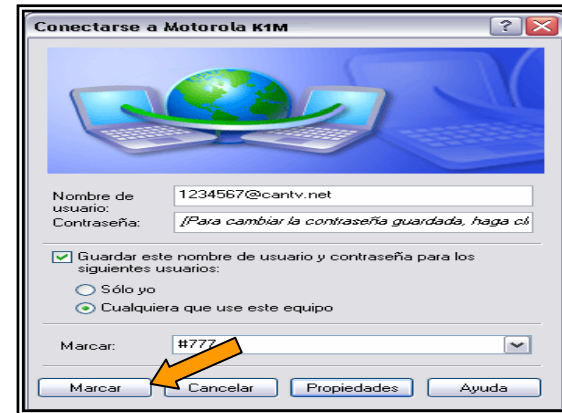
Conectarse a Motorola K1M

Nombre de usuario: 1234567@cantv.net

Contraseña: [Para cambiar la contraseña guardada, haga cl

Guardar este nombre de usuario y contraseña para los siguientes usuarios:

Sólo yo

Cualquiera que use este equipo

Marcar: #777

Marcar

Cancelar

Propiedades

Ayuda